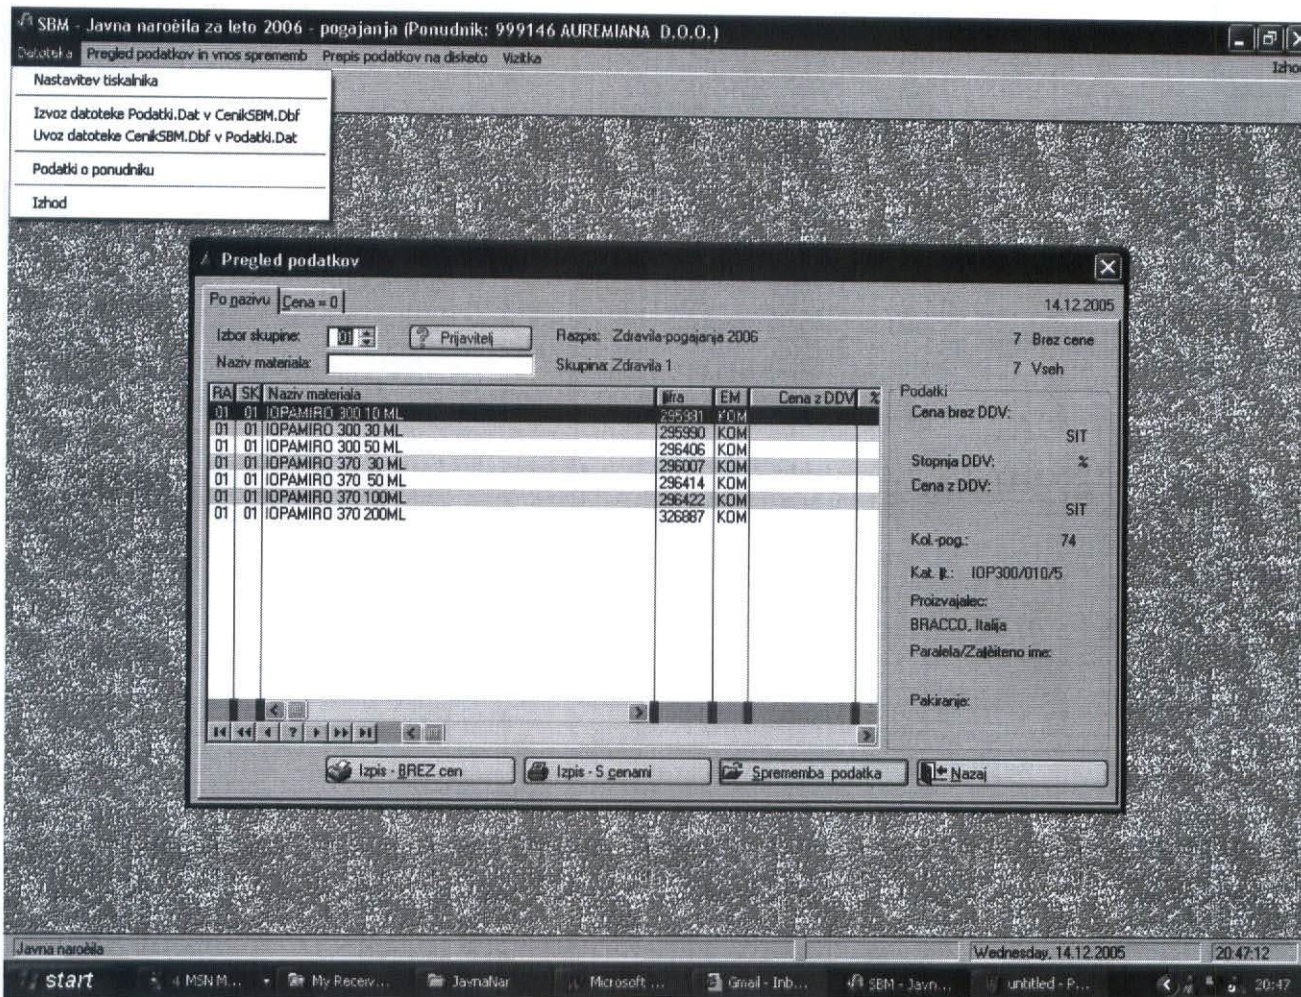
SBM - Javna naroèila za leto 2006 - pogajanja (Ponudnik: 999146 AUREMIANA D.O.O.)

Datoteka Pregled podatkov in vnos sprememb Prepis podatkov na disketo Vizitka

Izhod

Nastavitev tiskalnika

Izvoz datoteke Podatki.Dat v CenikSBM.Dbf
Uvoz datoteke CenikSBM.Dbf v Podatki.Dat

Podatki o ponudniku

Izhod

Pregled podatkov

Po nazivu | Cena = 0

14.12.2005

Izbor skupine: 01 Prijavitelj

Naziv materiala:

Razpis: Zdravila-pogajanja 2006

Skupina: Zdravila 1

7 Brez cene

7 Vseh

| RA | SK | Naziv materiala | Šifra | EM | Cena z DDV | % |
|---|---|---|---|---|---|---|
| 01 | 01 | IOPAMIRO 300 10 ML | 295331 | KOM | | |
| 01 | 01 | IOPAMIRO 300 30 ML | 295990 | KOM | | |
| 01 | 01 | IOPAMIRO 300 50 ML | 296406 | KOM | | |
| 01 | 01 | IOPAMIRO 370 30 ML | 296007 | KOM | | |
| 01 | 01 | IOPAMIRO 370 50 ML | 296414 | KOM | | |
| 01 | 01 | IOPAMIRO 370 100ML | 296422 | KOM | | |
| 01 | 01 | IOPAMIRO 370 200ML | 326887 | KOM | | |

Podatki
Cena brez DDV:
SIT
Stopnja DDV: %
Cena z DDV:
SIT
Kol.-pog.: 74
Kat. št.: IOP300/010/5
Proizvajalec:
BRACCO, Italija
Paralela/Zaščiteno ime:
Pakiranje:

Izpis - BREZ cen | Izpis - S cenami | Sprememba podatka | Nazaj

Javna naroèila | Wednesday, 14.12.2005 | 20:47:12

start | MSN M... | My Receiv... | JavnaNar | Microsoft ... | Gmail - Inb... | SBM - Javn... | untitled - P... | 20:47